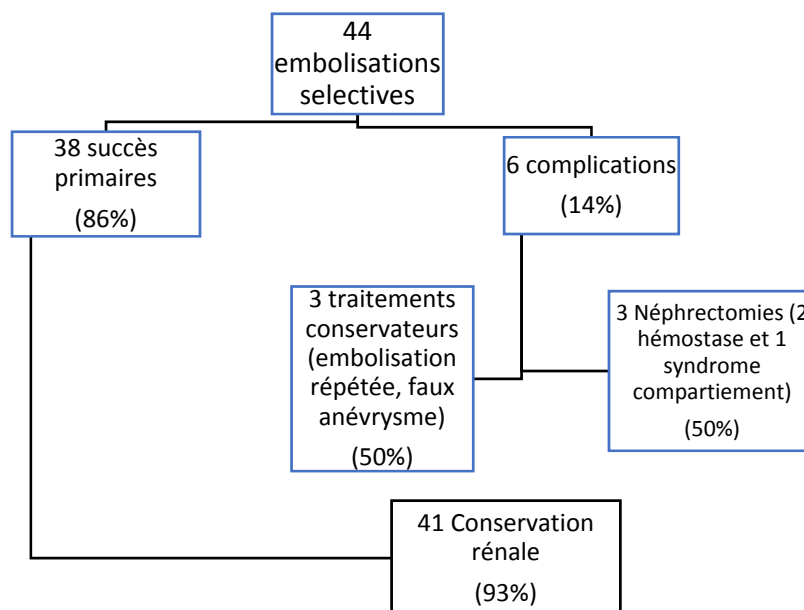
44 embolisations selectives

38 succès primaires

(86%)

6 complications

(14%)

3 traitements conservateurs (embolisation répétée, faux anévrysme)

(50%)

3 Néphrectomies (2 hémostase et 1 syndrome compartiement)

(50%)

41 Conservation rénale

(93%)